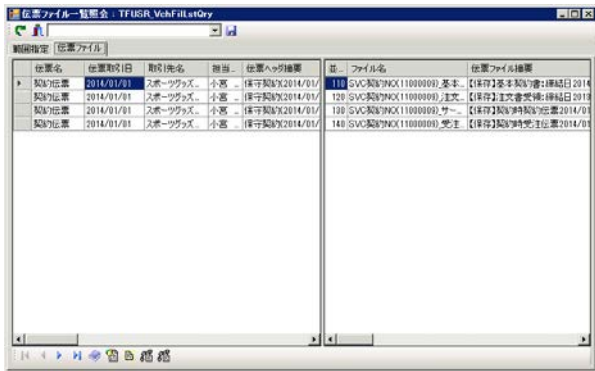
伝票ファイル一覧照会：TFUSR_VchFilLstQry

範囲指定 | 伝票ファイル

| 伝票名 | 伝票取引日 | 取引先名 | 担当... | 伝票ヘッダ摘要 |
|---|---|---|---|---|
| 契約伝票 | 2014/01/01 | スポーツグッズ... | 小宮... | 保守契約(2014/01/ |
| 契約伝票 | 2014/01/01 | スポーツグッズ... | 小宮... | 保守契約(2014/01/ |
| 契約伝票 | 2014/01/01 | スポーツグッズ... | 小宮... | 保守契約(2014/01/ |
| 契約伝票 | 2014/01/01 | スポーツグッズ... | 小宮... | 保守契約(2014/01/ |

| 並... | ファイル名 | 伝票ファイル摘要 |
|---|---|---|
| 110 | SVC契約NO(11000009)_基本... | 【保存】基本契約書:締結日2014 |
| 120 | SVC契約NO(11000009)_注文... | 【保存】注文受領:締結日2014 |
| 130 | SVC契約NO(11000009)_サー... | 【保存】契約時契約伝票2014/01 |
| 140 | SVC契約NO(11000009)_受注 | 【保存】契約時受注伝票2014/01 |